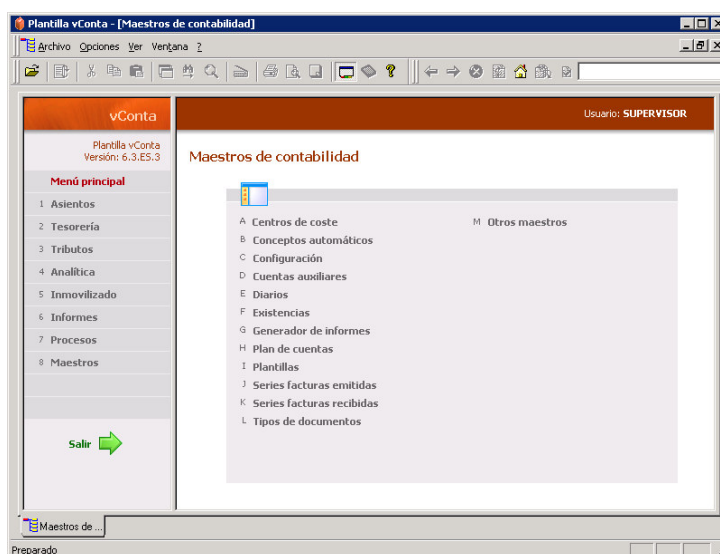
Plantilla vConta - [Maestros de contabilidad]

Archivo Opciones Ver Ventana ?

vConta

Usuario: SUPERVISOR

Plantilla vConta
Versión: 6.3.ES.3

Menú principal

1 Asientos
2 Tesorería
3 Tributos
4 Analítica
5 Inmovilizado
6 Informes
7 Procesos
8 Maestros

Salir

Maestros de contabilidad

A Centros de coste
B Conceptos automáticos
C Configuración
D Cuentas auxiliares
E Diarios
F Existencias
G Generador de informes
H Plan de cuentas
I Plantillas
J Series facturas emitidas
K Series facturas recibidas
L Tipos de documentos

M Otros maestros

Maestros de ...

Preparado